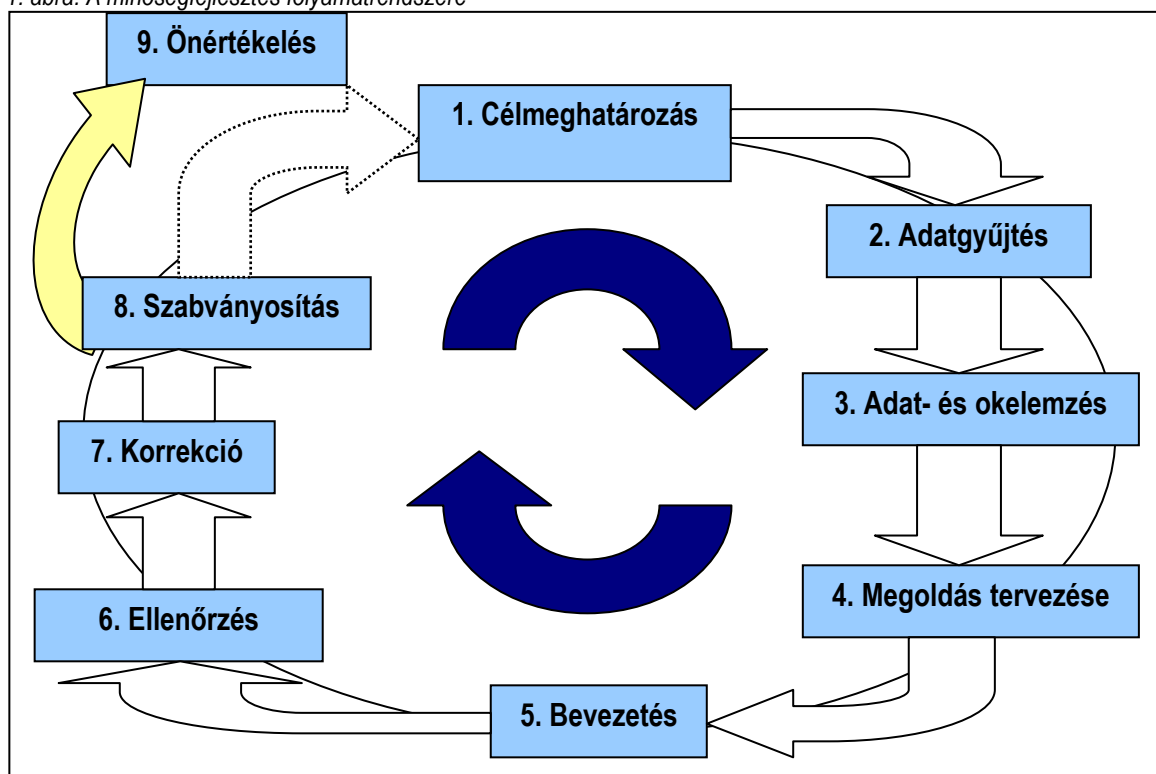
1. ábra: A minőségfejlesztés folyamatrendszere

9. Önértékelés

1. Célmeghatározás

2. Adatgyűjtés

3. Adat- és okelemzés

4. Megoldás tervezése

5. Bevezetés

6. Ellenőrzés

7. Korrekció

8. Szabványosítás